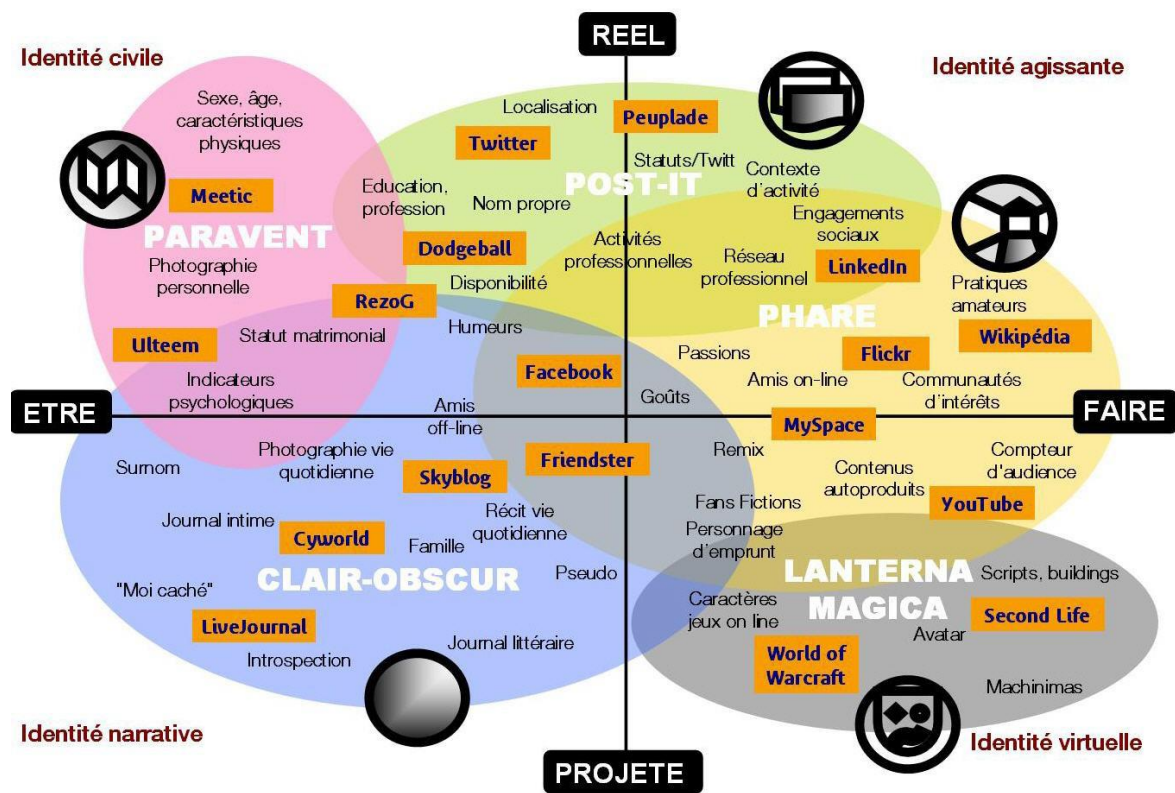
REEL

Identité civile

Identité agissante

Sexe, âge, caractéristiques physiques

Localisation

Peuplade

Twitter

Statuts/Twitt

Contexte d'activité

Meetic

Education, profession

POST-IT

Nom propre

Engagements sociaux

PARAVENT

Dodgeball

Activités professionnelles

Réseau professionnel

LinkedIn

Photographie personnelle

Disponibilité

Pratiques amateurs

RezoG

PHARE

Wikipédia

Ulteem

Statut matrimonial

Humeurs

Passions

Flickr

Facebook

Indicateurs psychologiques

Amis on-line

Communautés d'intérêts

ETRE

Goûts

FAIRE

Amis off-line

MySpace

Photographie vie quotidienne

Remix

Compteur d'audience

Surnom

Friendster

Skyblog

Contenus autoproduits

Fans Fictions

YouTube

Journal intime

Cyworld

Récit vie quotidienne

Personnage d'emprunt

Famille

"Moi caché"

CLAIR-OBSCUR

Pseudo

LANTERNA

Scripts, buildings

MAGICA

Caractères jeux on line

Second Life

LiveJournal

Avatar

Journal littéraire

Introspection

World of Warcraft

Machinimas

Identité narrative

Identité virtuelle

PROJETE